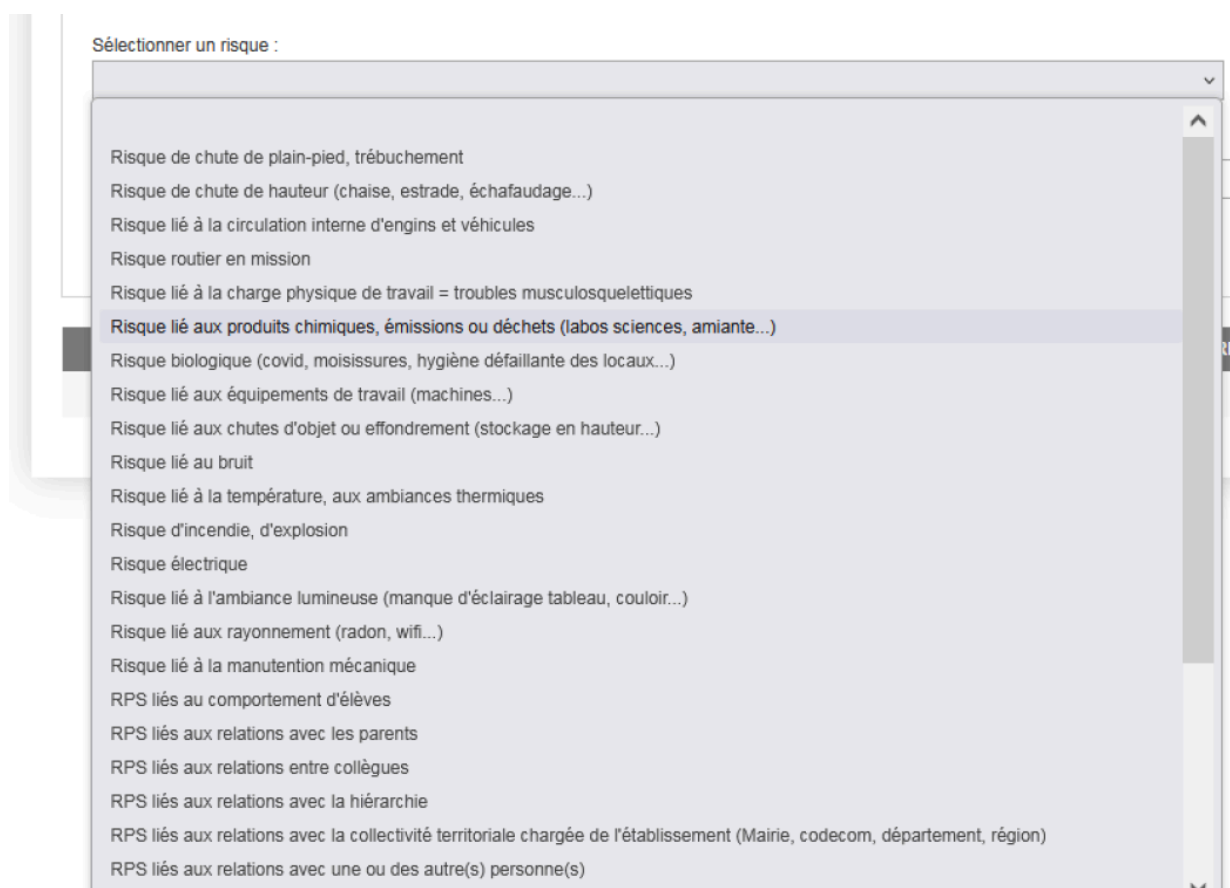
Sélectionner un risque :

Risque de chute de plain-pied, trébuchement
Risque de chute de hauteur (chaise, estrade, échafaudage...)
Risque lié à la circulation interne d'engins et véhicules
Risque routier en mission
Risque lié à la charge physique de travail = troubles musculosquelettiques
Risque lié aux produits chimiques, émissions ou déchets (labos sciences, amiante...)
Risque biologique (covid, moisissures, hygiène défaillante des locaux...)
Risque lié aux équipements de travail (machines...)
Risque lié aux chutes d'objet ou effondrement (stockage en hauteur...)
Risque lié au bruit
Risque lié à la température, aux ambiances thermiques
Risque d'incendie, d'explosion
Risque électrique
Risque lié à l'ambiance lumineuse (manque d'éclairage tableau, couloir...)
Risque lié aux rayonnement (radon, wifi...)
Risque lié à la manutention mécanique
RPS liés au comportement d'élèves
RPS liés aux relations avec les parents
RPS liés aux relations entre collègues
RPS liés aux relations avec la hiérarchie
RPS liés aux relations avec la collectivité territoriale chargée de l'établissement (Mairie, codecom, département, région)
RPS liés aux relations avec une ou des autre(s) personne(s)